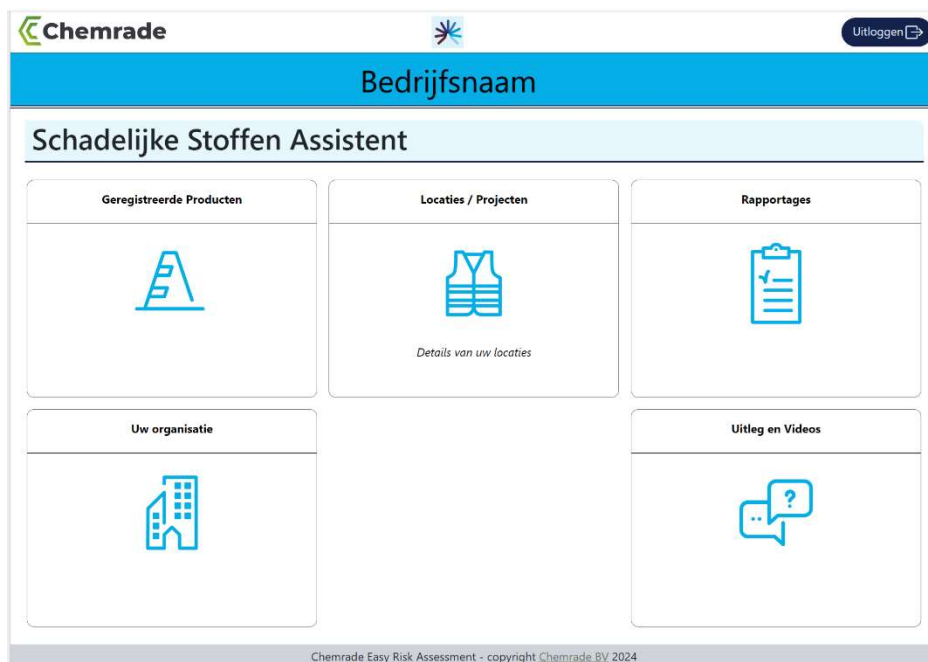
Chemrade

Uitloggen

Bedrijfsnaam

Schadelijke Stoffen Assistent

Geregistreerde Producten

Locaties / Projecten

Details van uw locaties

Rapportages

Uw organisatie

Uitleg en Videos

Chemrade Easy Risk Assessment - copyright Chemrade BV 2024